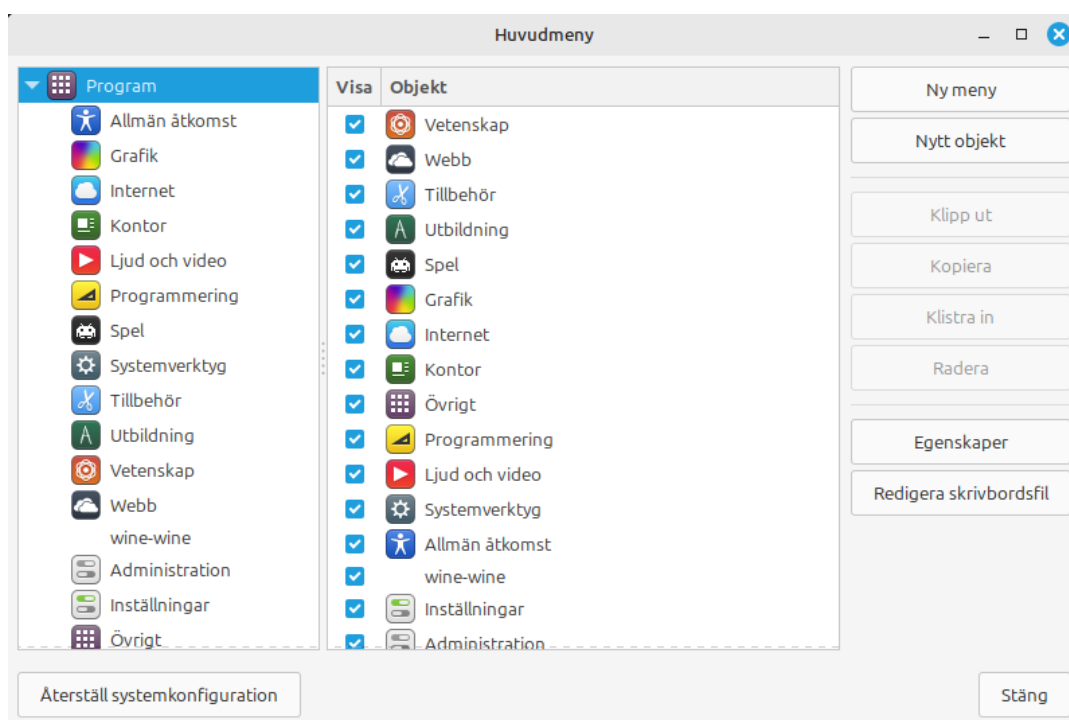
Huvudmeny

Program
Allmän åtkomst
Grafik
Internet
Kontor
Ljud och video
Programmering
Spel
Systemverktyg
Tillbehör
Utbildning
Vetenskap
Webb
wine-wine
Administration
Inställningar
Övrigt

| Visa | Objekt |
|---|---|
| ☑ | Vetenskap |
| ☑ | Webb |
| ☑ | Tillbehör |
| ☑ | Utbildning |
| ☑ | Spel |
| ☑ | Grafik |
| ☑ | Internet |
| ☑ | Kontor |
| ☑ | Övrigt |
| ☑ | Programmering |
| ☑ | Ljud och video |
| ☑ | Systemverktyg |
| ☑ | Allmän åtkomst |
| ☑ | wine-wine |
| ☑ | Inställningar |
| ☑ | Administration |

Ny meny
Nytt objekt
Klipp ut
Kopiera
Klistra in
Radera
Egenskaper
Redigera skrivbordsfil

Återställ systemkonfiguration
Stäng